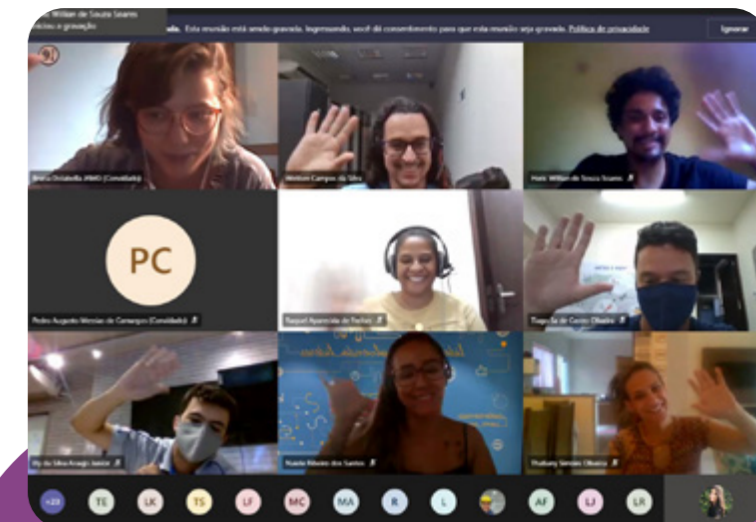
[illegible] William de Souza Soares iniciou a gravação

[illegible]da. Esta reunião está sendo gravada. Ingressando, você dá consentimento para que esta reunião seja gravada. Política de privacidade

Ignorar

Bruna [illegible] (Convidado)

Weldon Campos da Silva

Hank William de Souza Soares

PC

Pedro Augusto Meireles de Camargos (Convidado)

Raquel Aparecida de Freitas

Tiago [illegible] de Castro Oliveira

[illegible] da Silva Araújo Junior

Nayele Ribeiro dos Santos

Thaliany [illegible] Oliveira

+23

TE

LK

TS

LF

MC

MA

R

L

AF

LJ

LR